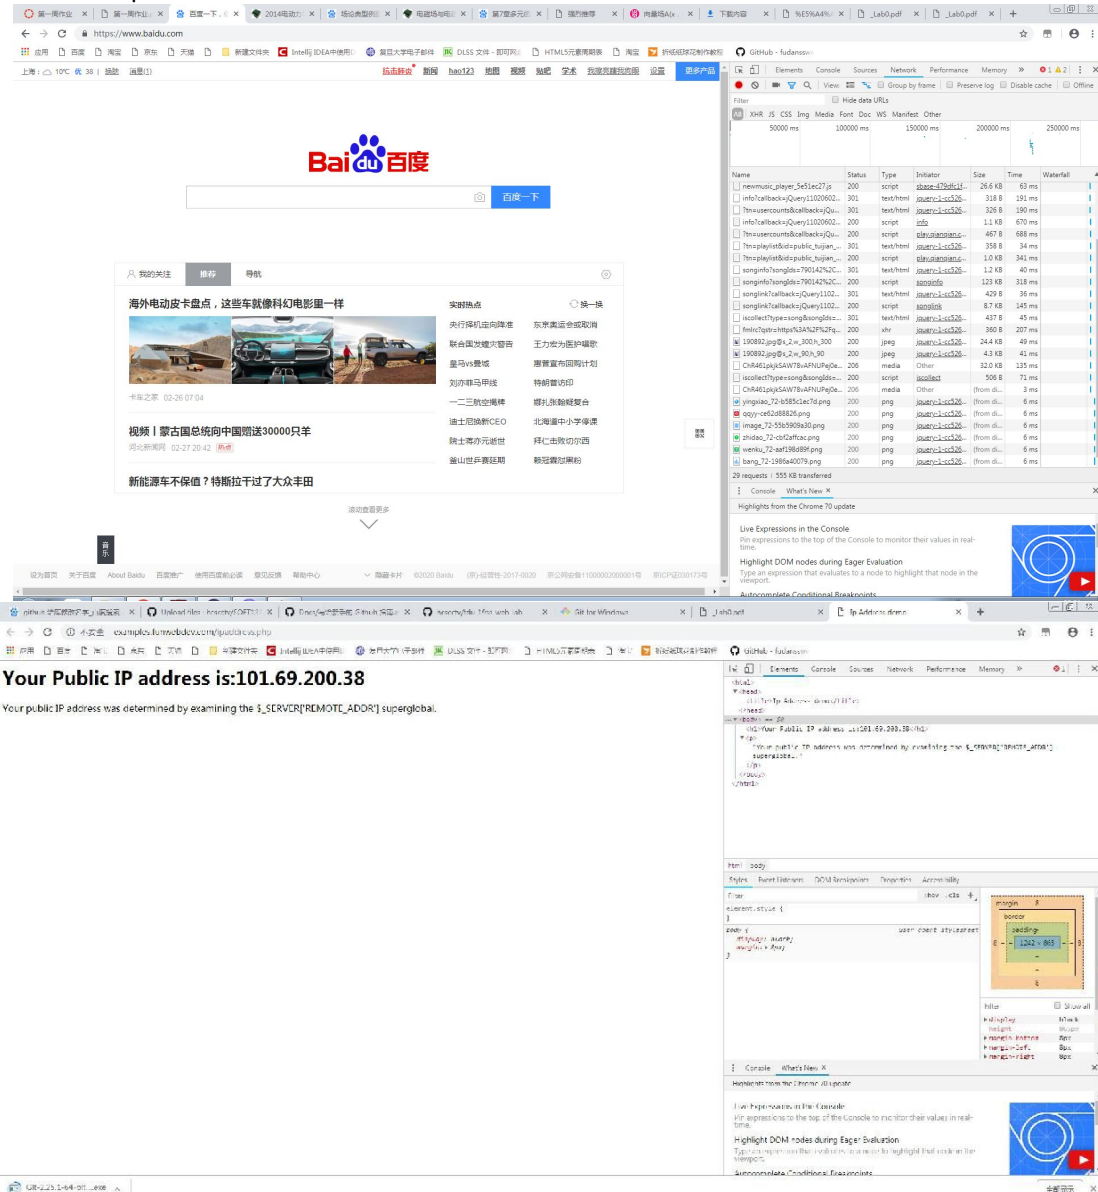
第一周作业 | 第一周作业 | 百度一下，你 | 2014电动力 | 场论典型例 | 电磁场与电 | 第7章多元 | 猜你推荐 | 向量场Ai | 下载内容 | %E5%A4% | _Lab0.pdf | _Lab0.pdf

https://www.baidu.com

应用 百度 淘宝 京东 天猫 新建文件夹 IntelliJ IDEA中使用 复旦大学电子邮件 DLSS 文件 HTML5元素周期表 淘宝 折纸纸球花制作教程 GitHub - fudanssw

上海 10°C 优 38 | 换肤 消息(1)

抗击肺炎 新闻 hao123 地图 视频 贴吧 学术 我浏览器我的 设置 更多产品

Bai du 百度

百度一下

我的关注 推荐 导航

海外电动皮卡盘点，这些车就像科幻电影里一样

卡车之家 02-26 07:04

视频丨蒙古国总统向中国赠送30000只羊

河北新闻网 02-27 20:42 热点

新能源车不保值？特斯拉干过了大众丰田

实时热点 换一换

央行择机定向降准 东京奥运会或取消
联合国发蝗灾警告 王力宏为医护唱歌
皇马vs曼城 雷霆宣布回购计划
刘亦菲马甲线 特朗普访印
一二三航空嘴裤 娜扎张翰疑复合
迪士尼换新CEO 北海道中小学停课
韩王诗亦元逝世 拜仁击败切尔西
釜山世乒赛延期 鞍冠霸划禁粉

滚动查看更多

设为首页 关于百度 About Baidu 百度推广 使用百度前必读 意见反馈 帮助中心 隐藏卡片 ©2020 Baidu (京)-经营性-2017-0020 京公网安备11000002000001号 京ICP证030173号

Elements Console Sources Network Performance Memory

View Group by frame Preserve log Disable cache Offline

Filter Hide data URLs

All XHR JS CSS Img Media Font Doc WS Manifest Other

50000 ms 100000 ms 150000 ms 200000 ms 250000 ms

| Name | Status | Type | Initiator | Size | Time | Waterfall |
|---|---|---|---|---|---|---|
| newmusic_player_5e51ec27.js | 200 | script | sbase-479dfc1f... | 26.6 KB | 63 ms | |
| info?callback=jQuery11020602... | 301 | text/html | jquery-1-cc526... | 318 B | 191 ms | |
| ?tn=usercounts&callback=jQu... | 301 | text/html | jquery-1-cc526... | 326 B | 190 ms | |
| info?callback=jQuery11020602... | 200 | script | info | 1.1 KB | 670 ms | |
| ?tn=usercounts&callback=jQu... | 200 | script | play.qianqian.c... | 467 B | 688 ms | |
| ?tn=playlist&id=public_tuijian_... | 301 | text/html | jquery-1-cc526... | 358 B | 34 ms | |
| ?tn=playlist&id=public_tuijian_... | 200 | script | play.qianqian.c... | 1.0 KB | 341 ms | |
| songinfo?songIds=790142%2C... | 301 | text/html | jquery-1-cc526... | 1.2 KB | 40 ms | |
| songinfo?songIds=790142%2C... | 200 | script | songinfo | 123 KB | 318 ms | |
| songlink?callback=jQuery1102... | 301 | text/html | jquery-1-cc526... | 429 B | 36 ms | |
| songlink?callback=jQuery1102... | 200 | script | songlink | 8.7 KB | 145 ms | |
| iscollect?type=song&songIds=... | 301 | text/html | jquery-1-cc526... | 437 B | 45 ms | |
| fmlrc?qsit=https%3A%2F%2Fq... | 200 | xhr | jquery-1-cc526... | 360 B | 207 ms | |
| 190892.jpg@s_2,w_300,h_300 | 200 | jpeg | jquery-1-cc526... | 24.4 KB | 49 ms | |
| 190892.jpg@s_2,w_90,h_90 | 200 | jpeg | jquery-1-cc526... | 4.3 KB | 41 ms | |
| ChR461pkjkSAW78vAFNUPej0e... | 206 | media | Other | 32.0 KB | 135 ms | |
| iscollect?type=song&songIds=... | 200 | script | iscollect | 506 B | 71 ms | |
| ChR461pkjkSAW78vAFNUPej0e... | 206 | media | Other | (from di... | 3 ms | |
| yingxiao_72-b585c1ec7d.png | 200 | png | jquery-1-cc526... | (from di... | 6 ms | |
| qqyy-ce62d88826.png | 200 | png | jquery-1-cc526... | (from di... | 6 ms | |
| image_72-55b5909a30.png | 200 | png | jquery-1-cc526... | (from di... | 6 ms | |
| zhidao_72-cbf2affcac.png | 200 | png | jquery-1-cc526... | (from di... | 6 ms | |
| wenku_72-aaf198d89f.png | 200 | png | jquery-1-cc526... | (from di... | 6 ms | |
| bang_72-1986a40079.png | 200 | png | jquery-1-cc526... | (from di... | 6 ms | |

29 requests | 555 KB transferred

Console What's New

Highlights from the Chrome 70 update

Live Expressions in the Console
Pin expressions to the top of the Console to monitor their values in real-time.

Highlight DOM nodes during Eager Evaluation
Type an expression that evaluates to a node to highlight that node in the viewport.

Autocomplete Conditional Breakpoints

github 远程仓库 | Upload files · hcsorty/SOFT | Docs/一些资料 Github | hcsorty/lab 1fcs web lab | Git for Windows | _Lab0.pdf | Ip Address demo

不安全 | examples.funwebdev.com/ipaddress.php

Your Public IP address is:101.69.200.38

Your public IP address was determined by examining the $_SERVER['REMOTE_ADDR'] superglobal.

Elements Console Sources Network Performance Memory

<html>
<head>
<title>Ip Address demo</title>
</head>
<body> == $0
<h1>Your Public IP address is:101.69.200.38</h1>
<p>
"Your public IP address was determined by examining the $_SERVER['REMOTE_ADDR'] superglobal."
</p>
</body>
</html>

html body

Styles Event Listeners DOM Breakpoints Properties Accessibility

Filter :hov .cls +
element.style {
}
body { user agent stylesheet
display: block;
margin: 8px;
}

margin 8
border
padding
1242 × 865

Filter Show all
display block
height
margin-bottom 8px
margin-left 8px
margin-right 8px

Console What's New

Highlights from the Chrome 70 update

Live Expressions in the Console
Pin expressions to the top of the Console to monitor their values in real-time.

Highlight DOM nodes during Eager Evaluation
Type an expression that evaluates to a node to highlight that node in the viewport.

Autocomplete Conditional Breakpoints

Git-2.25.1-64-bit....exe

全部显示